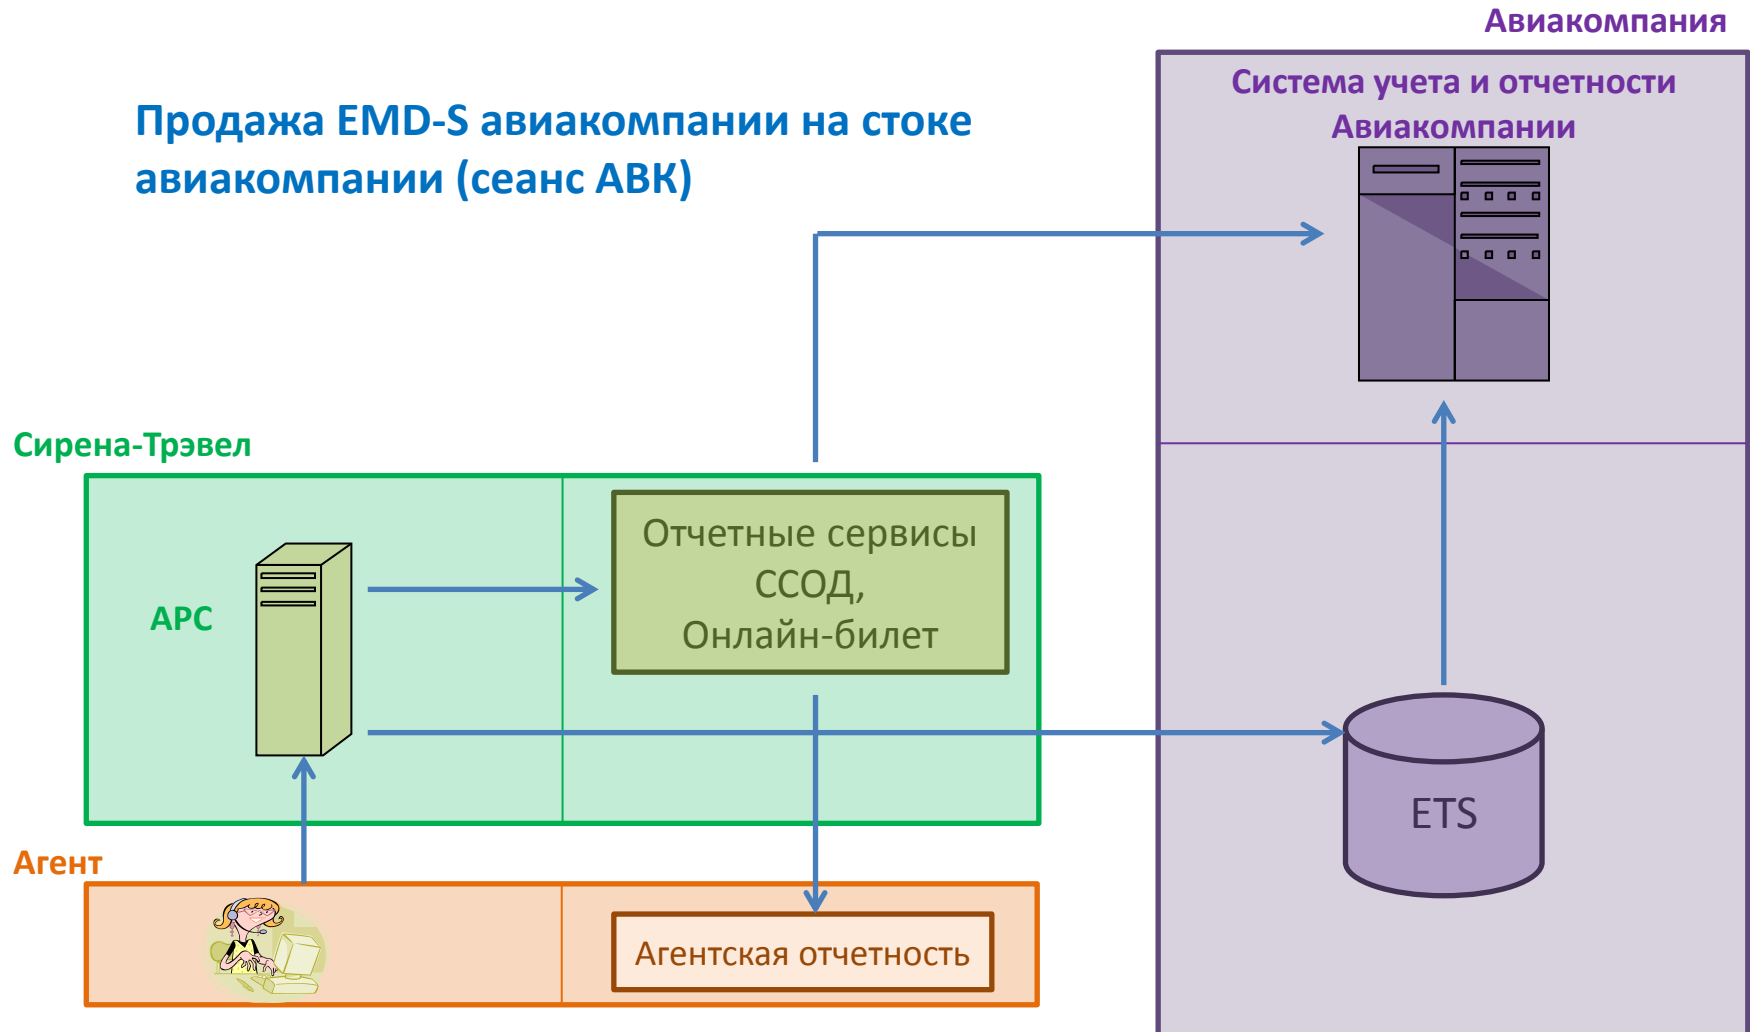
Авиакомпания

Система учета и отчетности Авиакомпании

Продажа EMD-S авиакомпании на стоке авиакомпании (сеанс АВК)

Сирена-Трэвел

АРС

Отчетные сервисы ССОД, Онлайн-билет

ETS

Агент

Агентская отчетность